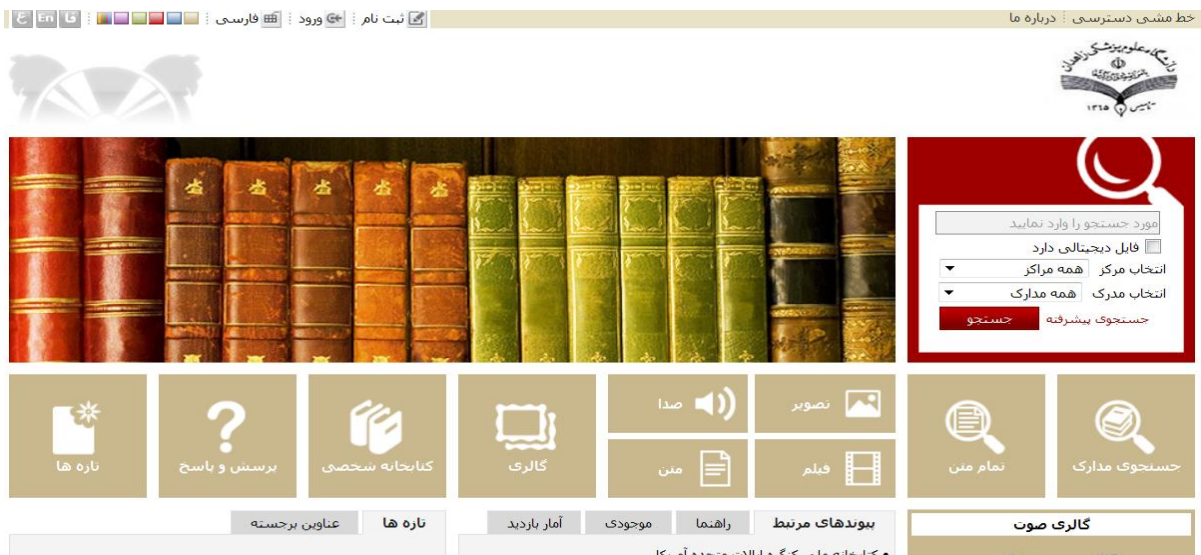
خط مشی دسترسی | درباره ما

ثبت نام | ورود | فارسی | En | ع

مورد جستجو را وارد نمایید
فایل دیجیتالی دارد
انتخاب مرکز همه مراکز
انتخاب مدرک همه مدارک
جستجوی پیشرفته جستجو

جستجوی مدارک
تمام متن
تصویر
فیلم
صدا
متن
گالری
کتابخانه شخصی
پرسش و پاسخ
تازه ها

گالری صوت
پیوندهای مرتبط | راهنما | موجودی | آمار بازدید
تازه ها | عناوین برجسته
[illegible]